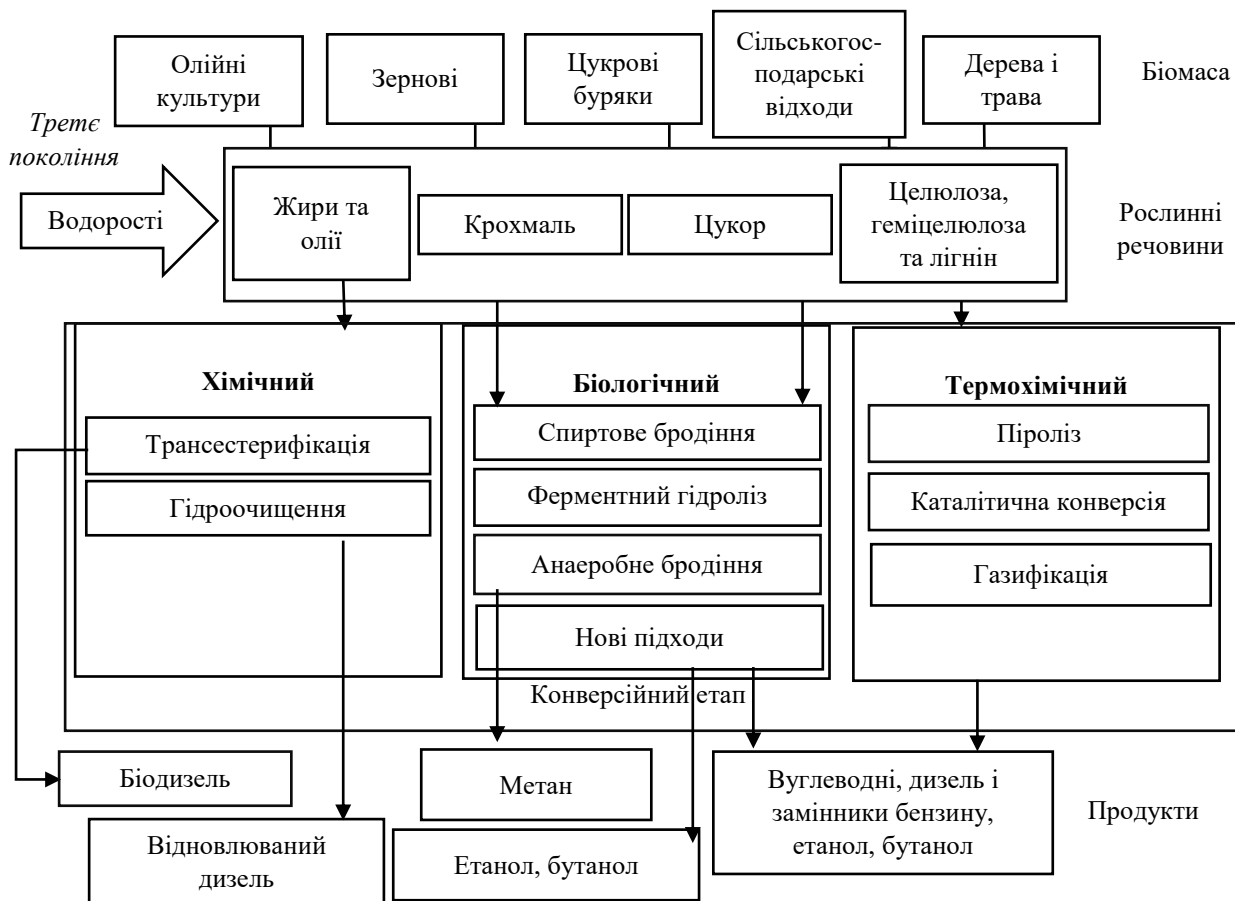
Олійні культури

Зернові

Цукрові буряки

Сільськогосподарські відходи

Дерева і трава

Біомаса

Третє покоління

Водорості

Жири та олії

Крохмаль

Цукор

Целюлоза, геміцелюлоза та лігнін

Рослинні речовини

Хімічний

Трансестерифікація

Гідроочищення

Біологічний

Спиртове бродіння

Ферментний гідроліз

Анаеробне бродіння

Нові підходи

Термохімічний

Піроліз

Каталітична конверсія

Газифікація

Конверсійний етап

Біодизель

Відновлюваний дизель

Метан

Етанол, бутанол

Вуглеводні, дизель і замінники бензину, етанол, бутанол

Продукти